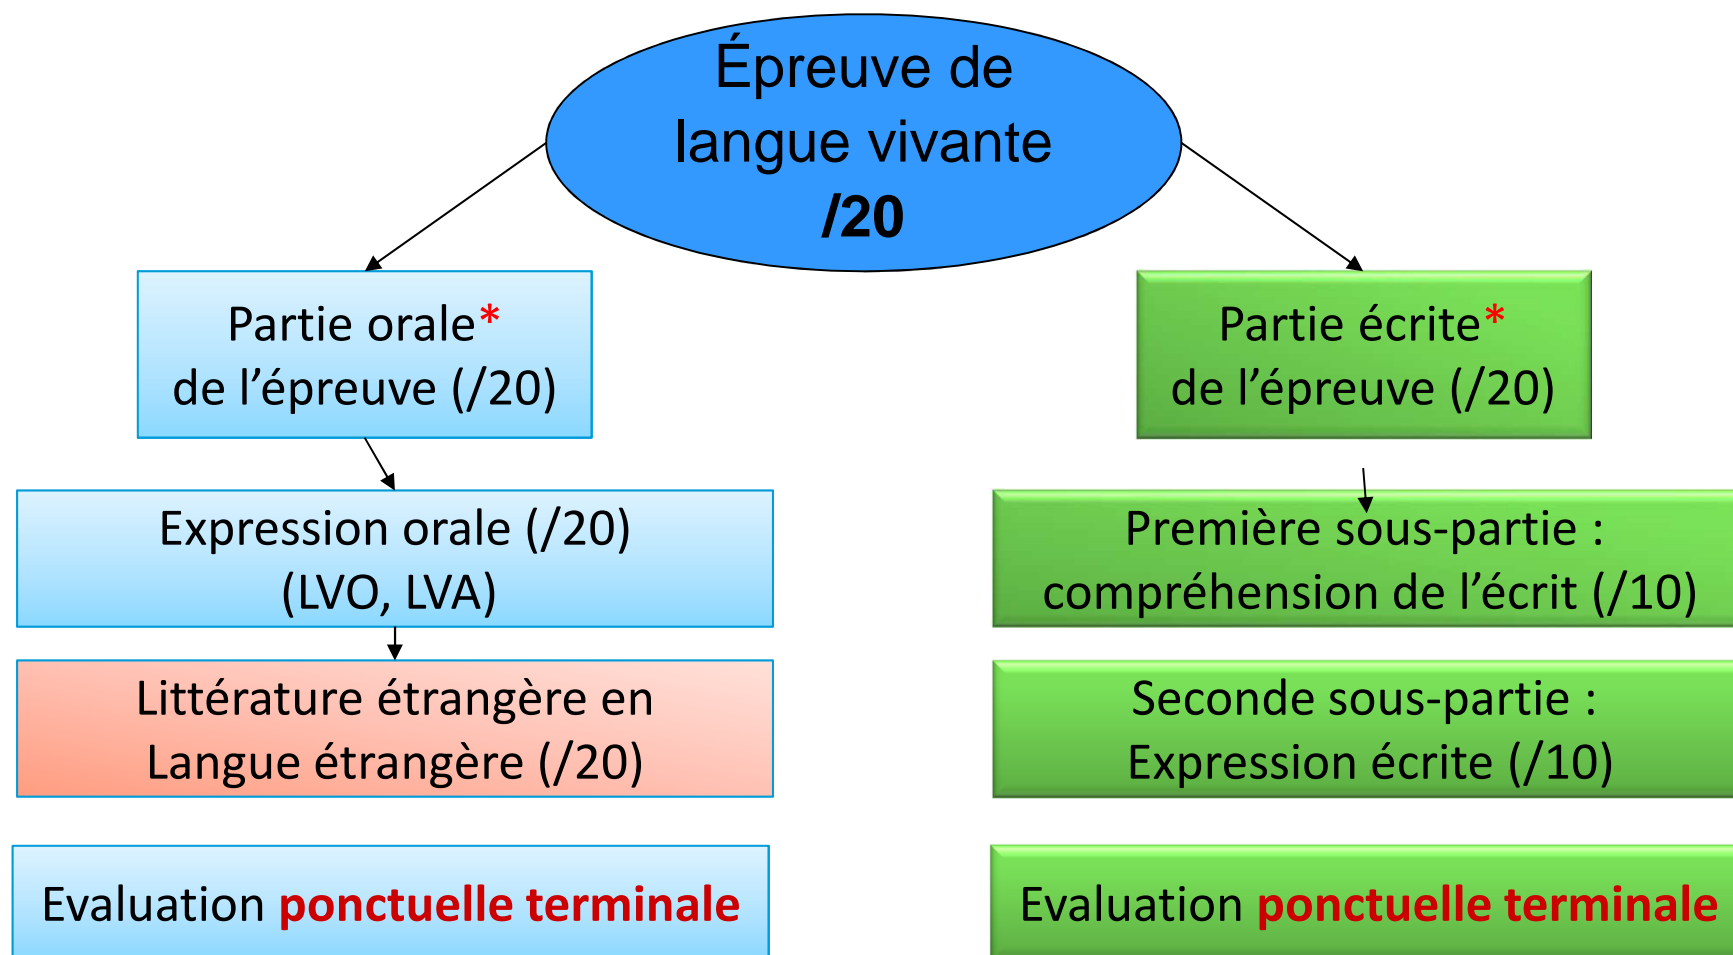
Épreuve de langue vivante
/20

Partie orale*
de l’épreuve (/20)

Expression orale (/20)
(LVO, LVA)

Littérature étrangère en Langue étrangère (/20)

Evaluation ponctuelle terminale

Partie écrite*
de l’épreuve (/20)

Première sous-partie :
compréhension de l’écrit (/10)

Seconde sous-partie :
Expression écrite (/10)

Evaluation ponctuelle terminale